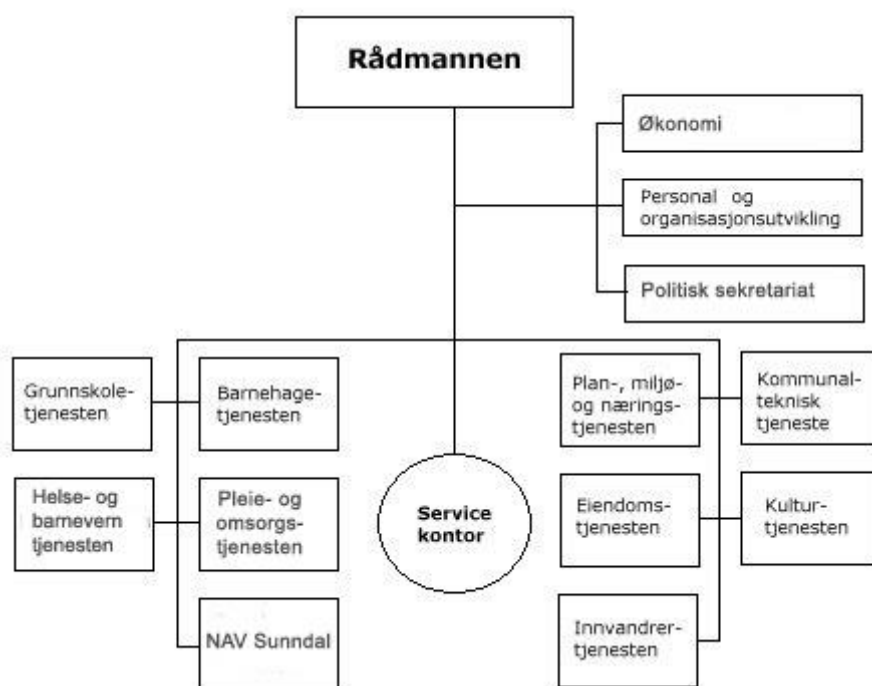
Rådmannen

Økonomi

Personal og organisasjonsutvikling

Politisk sekretariat

Grunnskole-tjenesten

Barnehage-tjenesten

Plan-, miljø- og nærings-tjenesten

Kommunal-teknisk tjeneste

Helse- og barnevern tjenesten

Pleie- og omsorgs-tjenesten

Service kontor

Eiendoms-tjenesten

Kultur-tjenesten

NAV Sunndal

Innvandrer-tjenesten